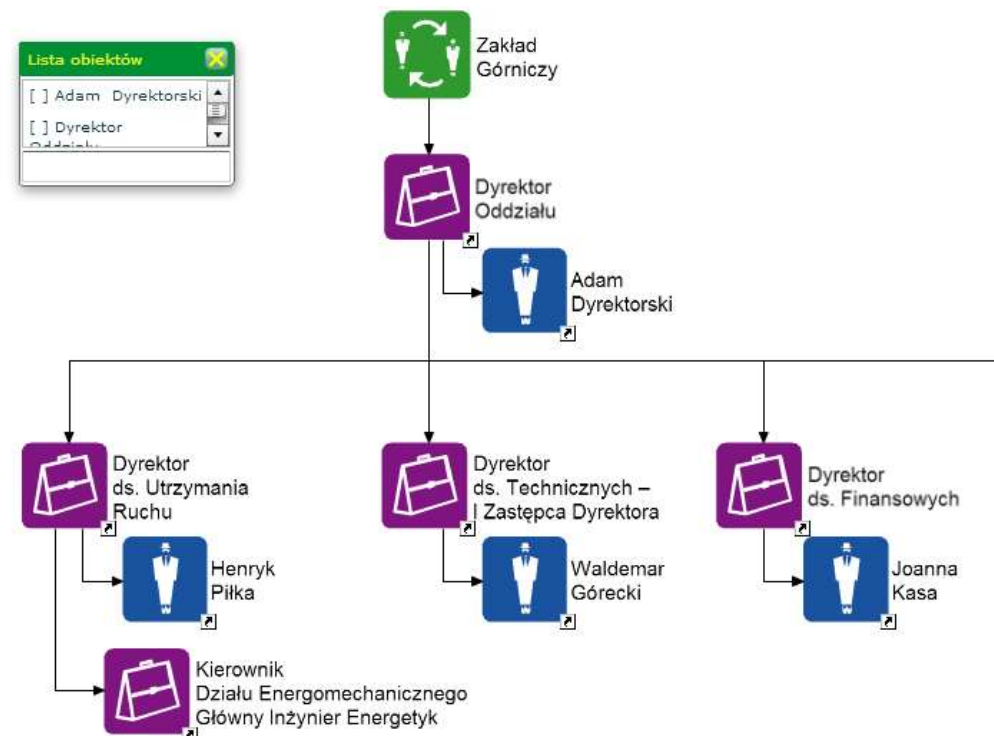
Lista obiektów

[ ] Adam Dyrektorski

[ ] Dyrektor

Zakład Górniczy

Dyrektor Oddziału

Adam Dyrektorski

Dyrektor ds. Utrzymania Ruchu

Henryk Piłka

Dyrektor ds. Technicznych – I Zastępca Dyrektora

Waldemar Górecki

Dyrektor ds. Finansowych

Joanna Kasa

Kierownik Działu Energomechanicznego Główny Inżynier Energetyk